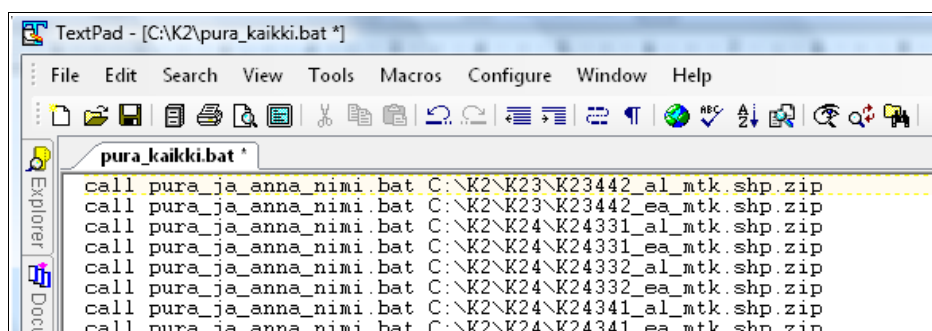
TextPad - [C:\K2\pura_kaikki.bat *]

File Edit Search View Tools Macros Configure Window Help

pura_kaikki.bat *

Explorer

Doc

call pura_ja_anna_nimi.bat C:\K2\K23\K23442_al_mtk.shp.zip
call pura_ja_anna_nimi.bat C:\K2\K23\K23442_ea_mtk.shp.zip
call pura_ja_anna_nimi.bat C:\K2\K24\K24331_al_mtk.shp.zip
call pura_ja_anna_nimi.bat C:\K2\K24\K24331_ea_mtk.shp.zip
call pura_ja_anna_nimi.bat C:\K2\K24\K24332_al_mtk.shp.zip
call pura_ja_anna_nimi.bat C:\K2\K24\K24332_ea_mtk.shp.zip
call pura_ja_anna_nimi.bat C:\K2\K24\K24341_al_mtk.shp.zip
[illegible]